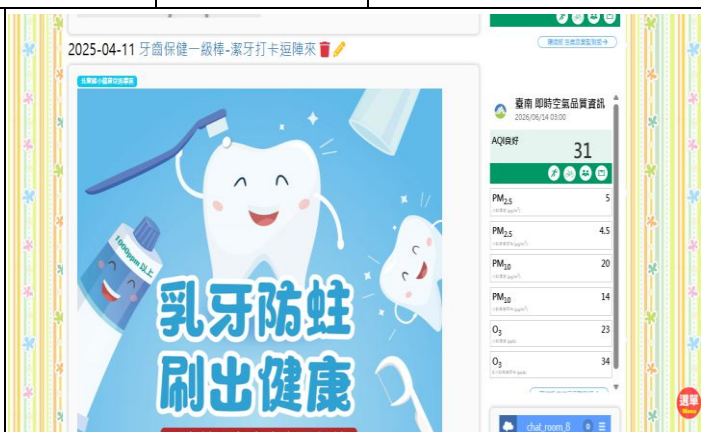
2025-04-11 牙齒保健一級棒-潔牙打卡逗陣來

1000ppm 以上

乳牙防蛀
刷出健康

臺南 即時空氣品質資訊
2026/06/14 03:00

AQI良好
31

| | |
|---|---|
| $PM_{2.5}$ | 5 |
| $PM_{2.5}$ | 4.5 |
| $PM_{10}$ | 20 |
| $PM_{10}$ | 14 |
| $O_3$ | 23 |
| $O_3$ | 34 |

chat_room_8

選單